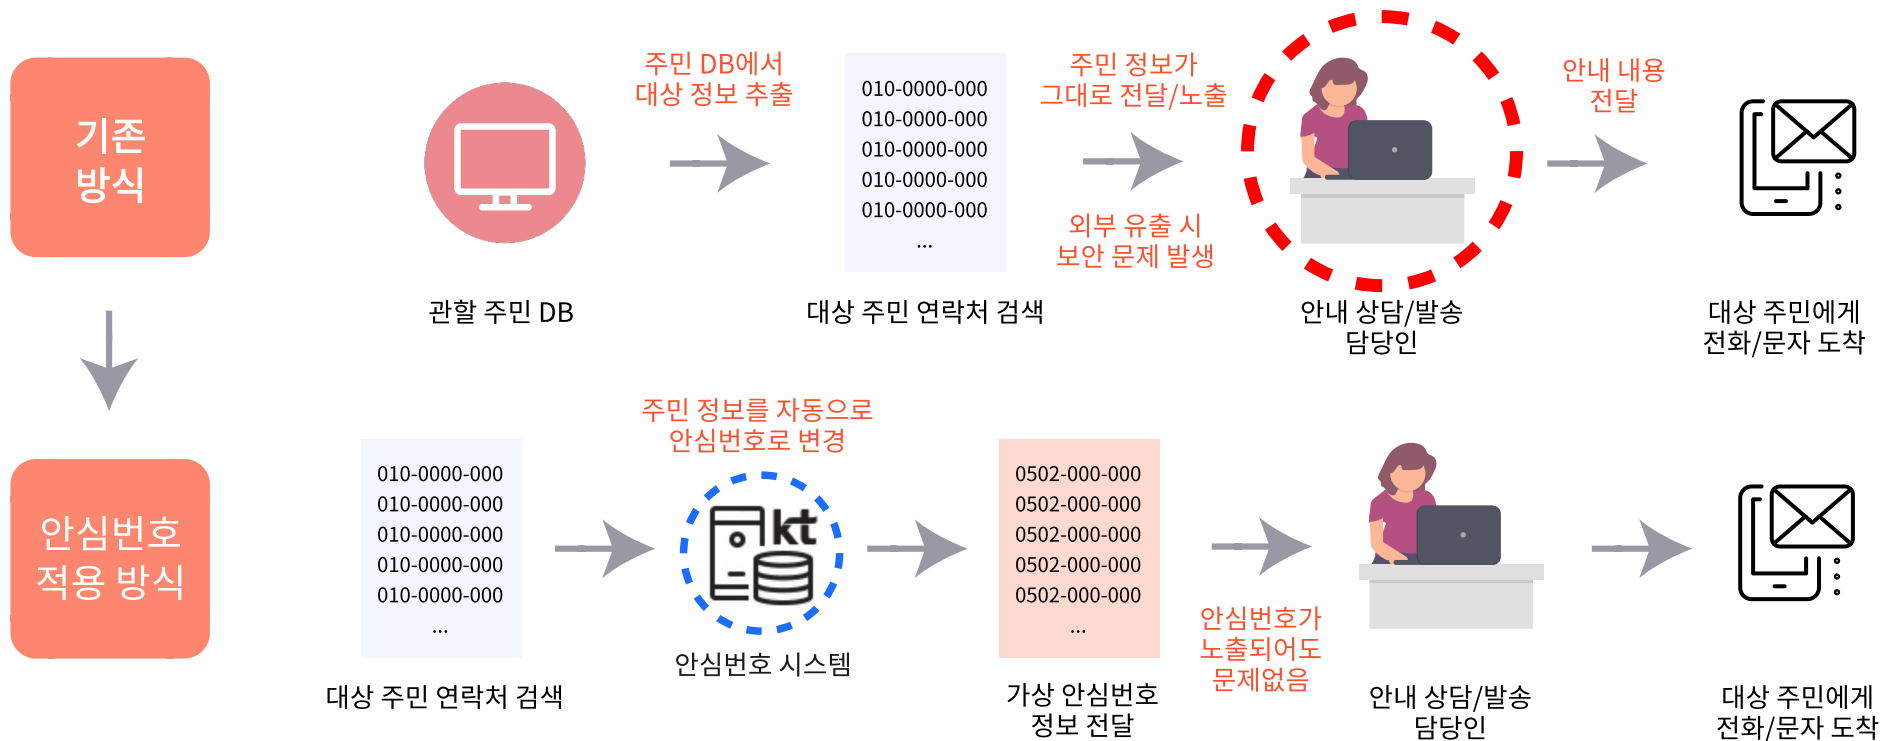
기존 방식

주민 DB에서 대상 정보 추출

010-0000-000
010-0000-000
010-0000-000
010-0000-000
010-0000-000
...

주민 정보가 그대로 전달/노출

외부 유출 시 보안 문제 발생

안내 내용 전달

관할 주민 DB

대상 주민 연락처 검색

안내 상담/발송 담당인

대상 주민에게 전화/문자 도착

안심번호 적용 방식

주민 정보를 자동으로 안심번호로 변경

010-0000-000
010-0000-000
010-0000-000
010-0000-000
010-0000-000
...

kt

0502-000-000
0502-000-000
0502-000-000
0502-000-000
0502-000-000
...

안심번호가 노출되어도 문제없음

대상 주민 연락처 검색

안심번호 시스템

가상 안심번호 정보 전달

안내 상담/발송 담당인

대상 주민에게 전화/문자 도착